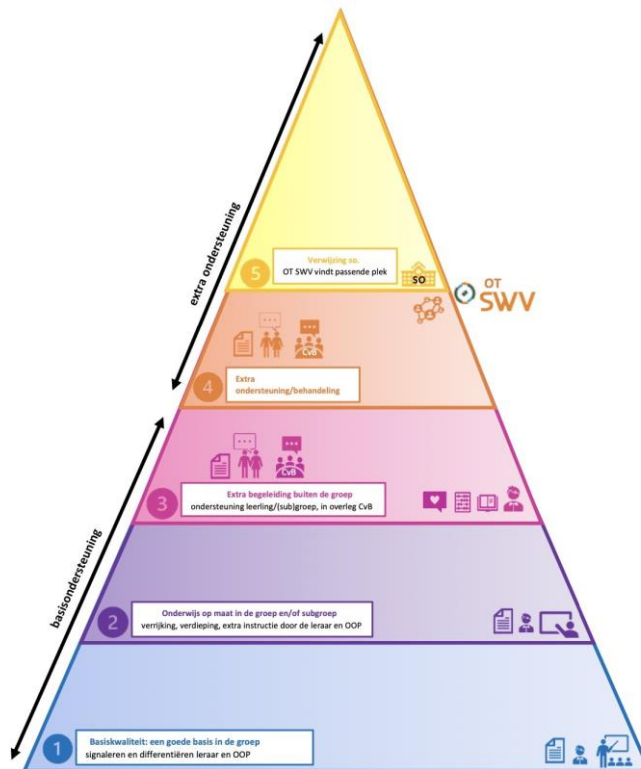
extra ondersteuning

basisondersteuning

5 Verwijzing so.
OT SWV vindt passende plek

SO

OT SWV

CvB

4 Extra ondersteuning/behandeling

CvB

3 Extra begeleiding buiten de groep
ondersteuning leerling/(sub)groep, in overleg CvB

2 Onderwijs op maat in de groep en/of subgroep
verrijking, verdieping, extra instructie door de leraar en OOP

1 Basiskwaliteit: een goede basis in de groep
signaleren en differentiëren leraar en OOP